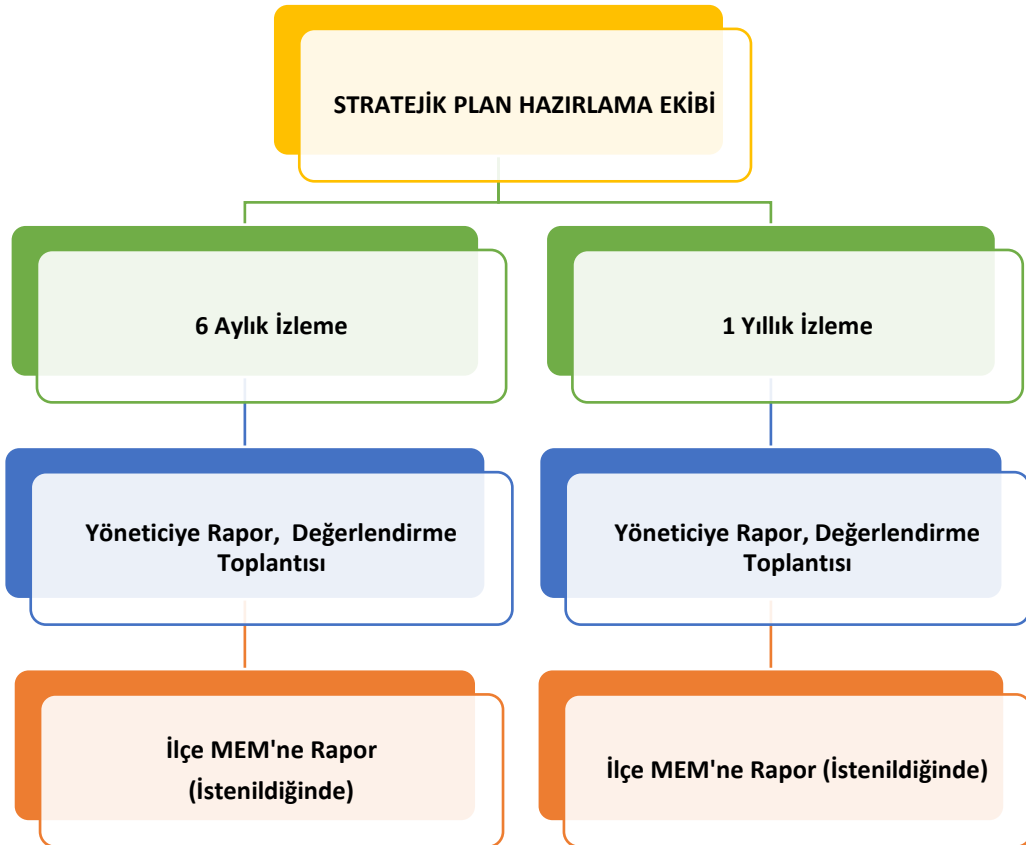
STRATEJİK PLAN HAZIRLAMA EKİBİ

6 Aylık İzleme

1 Yıllık İzleme

Yöneticiye Rapor, Değerlendirme Toplantısı

Yöneticiye Rapor, Değerlendirme Toplantısı

İlçe MEM'ne Rapor (İstenildiğinde)

İlçe MEM'ne Rapor (İstenildiğinde)